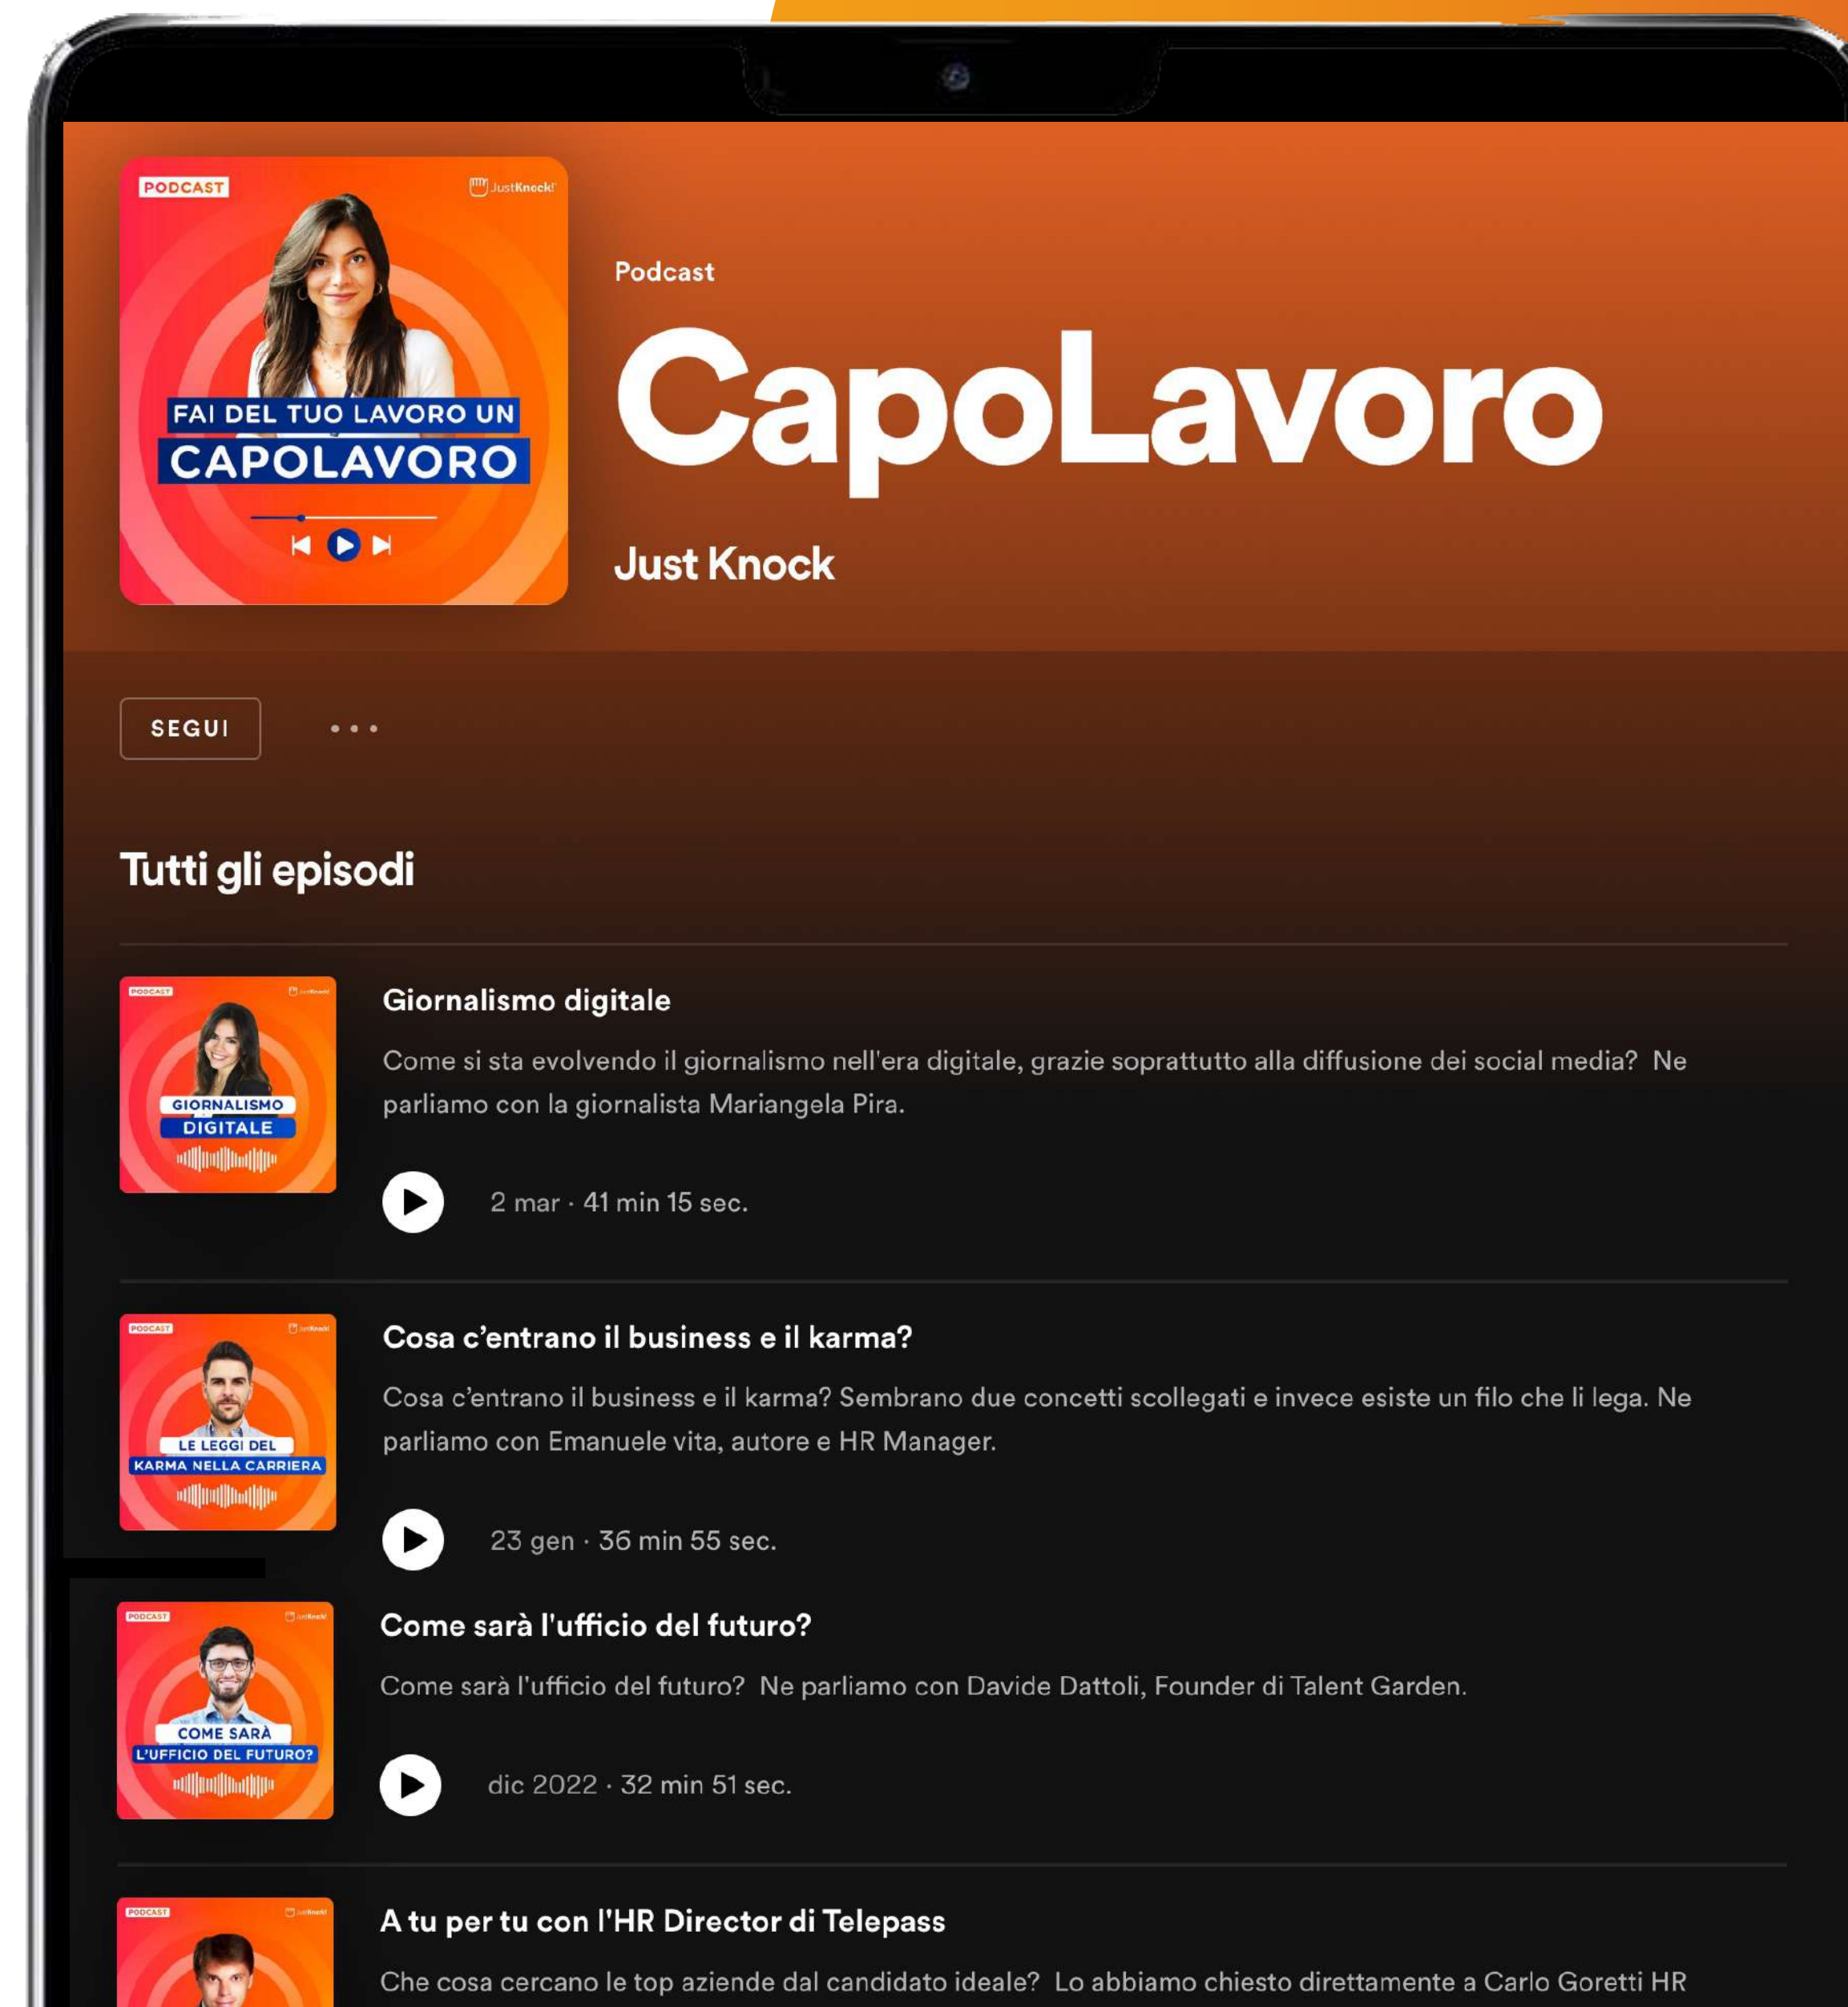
PODCAST

JustKnock!

FAI DEL TUO LAVORO UN CAPOLAVORO

Podcast

CapoLavoro

Just Knock

SEGUI

• • •

Tutti gli episodi

PODCAST JustKnock!

GIORNALISMO DIGITALE

Giornalismo digitale

Come si sta evolvendo il giornalismo nell'era digitale, grazie soprattutto alla diffusione dei social media?  Ne parliamo con la giornalista Mariangela Pira.

2 mar · 41 min 15 sec.

PODCAST JustKnock!

LE LEGGI DEL KARMA NELLA CARRIERA

Cosa c'entrano il business e il karma?

Cosa c'entrano il business e il karma? Sembrano due concetti scollegati e invece esiste un filo che li lega. Ne parliamo con Emanuele vita, autore e HR Manager.

23 gen · 36 min 55 sec.

PODCAST JustKnock!

COME SARÀ L'UFFICIO DEL FUTURO?

Come sarà l'ufficio del futuro?

Come sarà l'ufficio del futuro?  Ne parliamo con Davide Dattoli, Founder di Talent Garden.

dic 2022 · 32 min 51 sec.

PODCAST JustKnock!

A tu per tu con l'HR Director di Telepass

Che cosa cercano le top aziende dal candidato ideale?  Lo abbiamo chiesto direttamente a Carlo Goretti HR